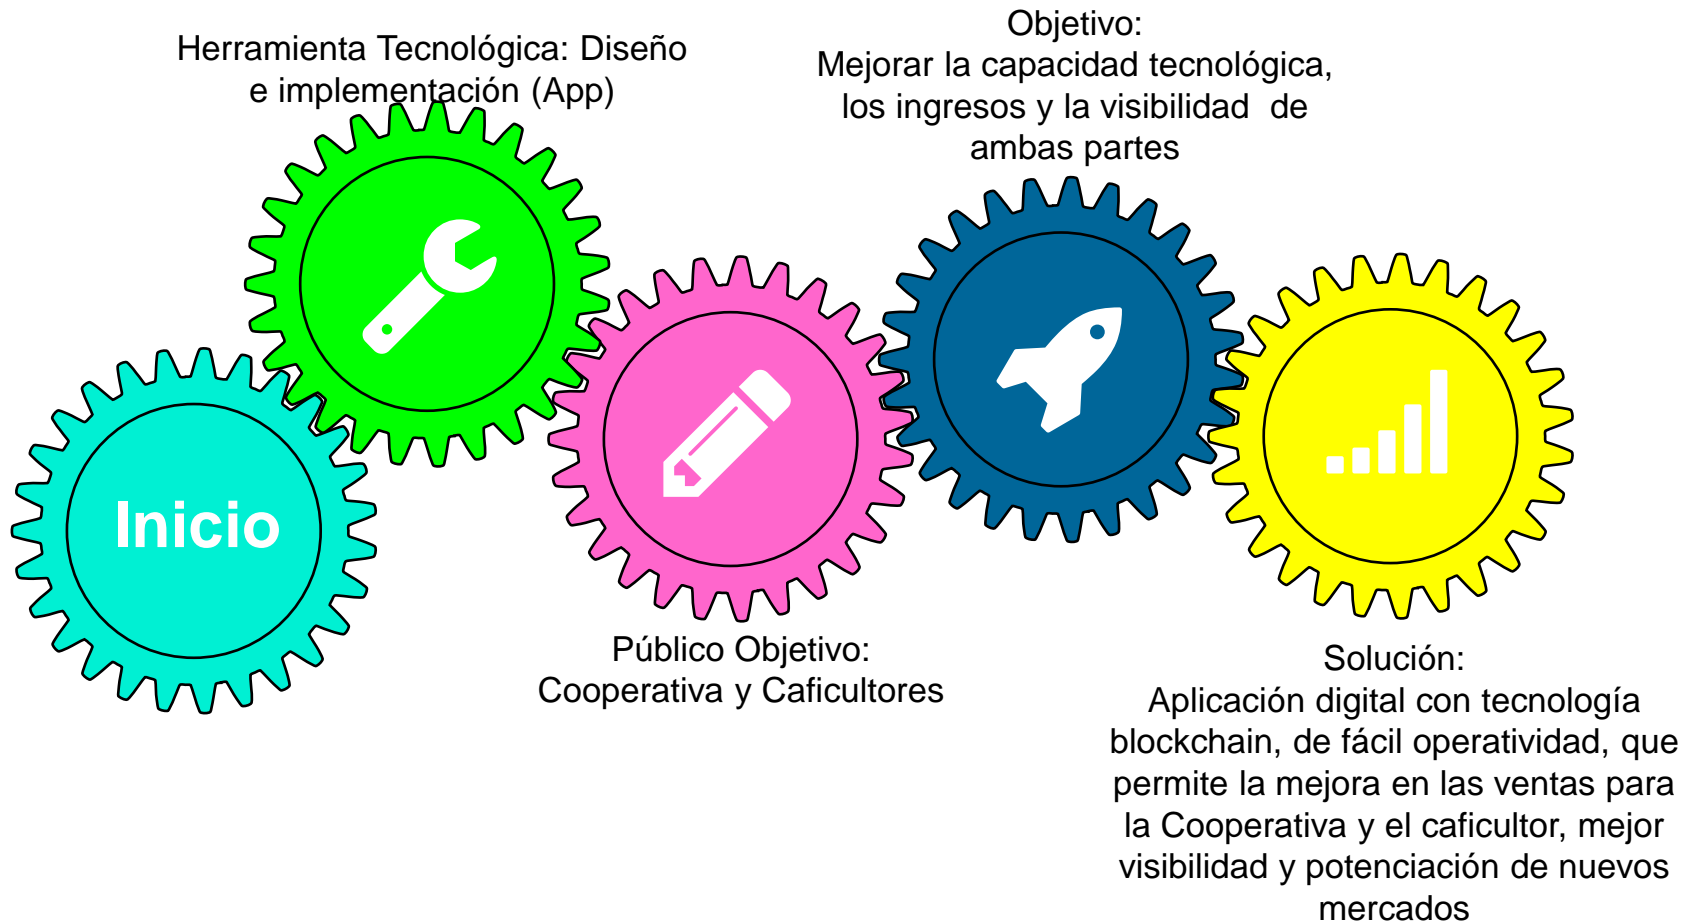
Herramienta Tecnológica: Diseño e implementación (App)

Objetivo:
Mejorar la capacidad tecnológica, los ingresos y la visibilidad de ambas partes

Inicio

Público Objetivo:
Cooperativa y Caficultores

Solución:
Aplicación digital con tecnología blockchain, de fácil operatividad, que permite la mejora en las ventas para la Cooperativa y el caficultor, mejor visibilidad y potenciación de nuevos mercados